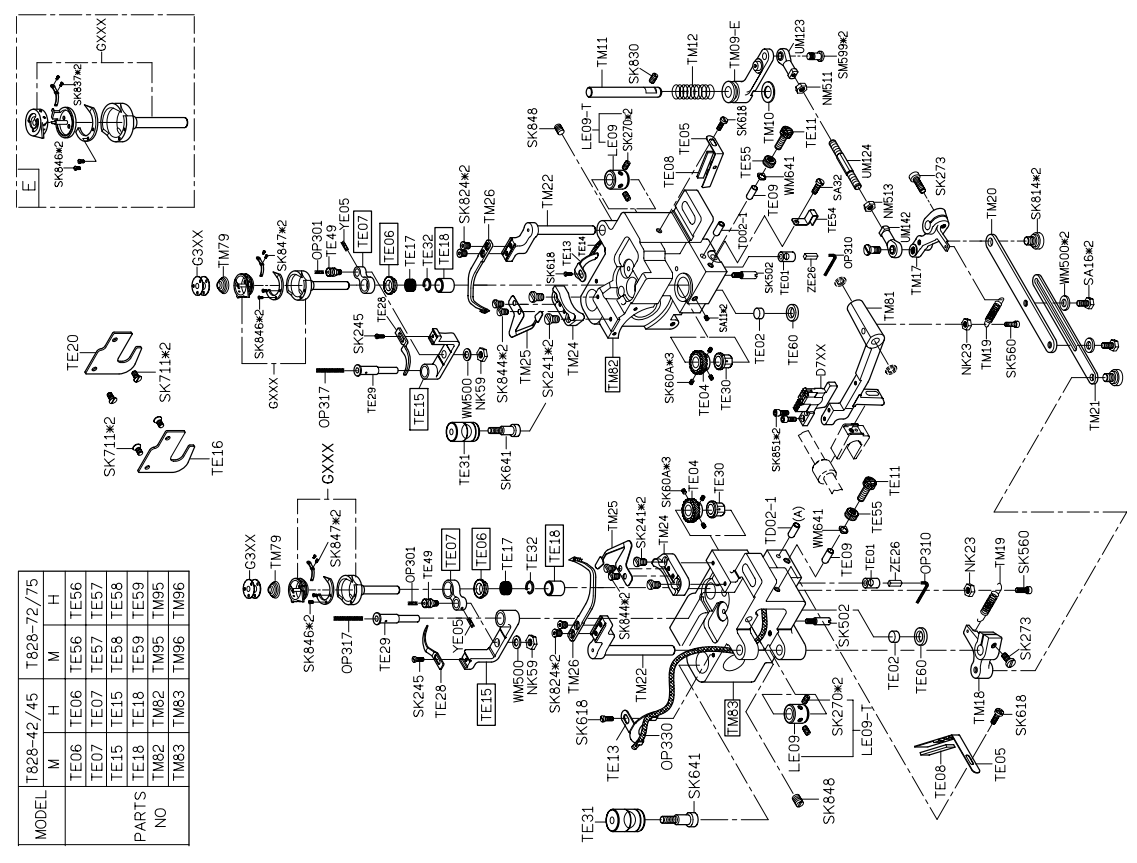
| MODEL | T828-42/45 | | T828-72/75 | |
|---|---|---|---|---|
| | M | H | M | H |
| PARTS NO | TE06 | TE06 | TE56 | TE56 |
| | TE07 | TE07 | TE57 | TE57 |
| | TE15 | TE15 | TE58 | TE58 |
| | TE18 | TE18 | TE59 | TE59 |
| | TM82 | TM82 | TM95 | TM95 |
| | TM83 | TM83 | TM96 | TM96 |

E
GXXX
SK837*2
SK846*2

TE20
SK711*2
SK711*2
TE16

G3XX
TM79
SK847*2
OP301
TE49
YE05
TE07
TE06
TE17
TE32
TE18
SK824*2
TM26
TM22
SK846*2
GXXX
SK245
TE28
OP317
TE29
TE15
WM500
NK59
SK844*2
TM25
SK241*2
TM24
TE31
SK641
TE13
SK618
TM82
SK60A*3
TE04
TE30
SK848
LE09-T
LE09
SK270*2
TE05
TE08
TM11
SK830
TM12
TM09-E
SK618
TM10
UM123
NM511
SM599*2
TE11
UM124
TE55
WM641
TE09
SA32
TE54
TD02-1
SK273
NM513
UM142
SK814*2
TM20
OP310
SK502
TE01
ZE26
SA11*2
TE02
TE60
TM17
TM81
WM500*2
SA16*2
NK23
TM19
SK560
D7XX
SK851*2
TE11
TM21

G3XX
TM79
GXXX
SK847*2
OP301
TE49
TE07
TE06
TE17
TE32
TE18
SK846*2
OP317
TE29
YE05
TE15
SK245
TE28
WM500
NK59
SK824*2
TM26
SK844*2
TM25
SK241*2
TM24
SK60A*3
TE04
TE30
TD02-1
(A)
WM641
TE55
TE11
TE09
TE01
ZE26
OP310
NK23
TM19
SK560
SK502
TE02
TE60
SK273
TM22
SK618
TE13
OP330
TM83
SK270*2
LE09
LE09-T
TM18
SK618
TE31
SK641
SK848
TE08
TE05